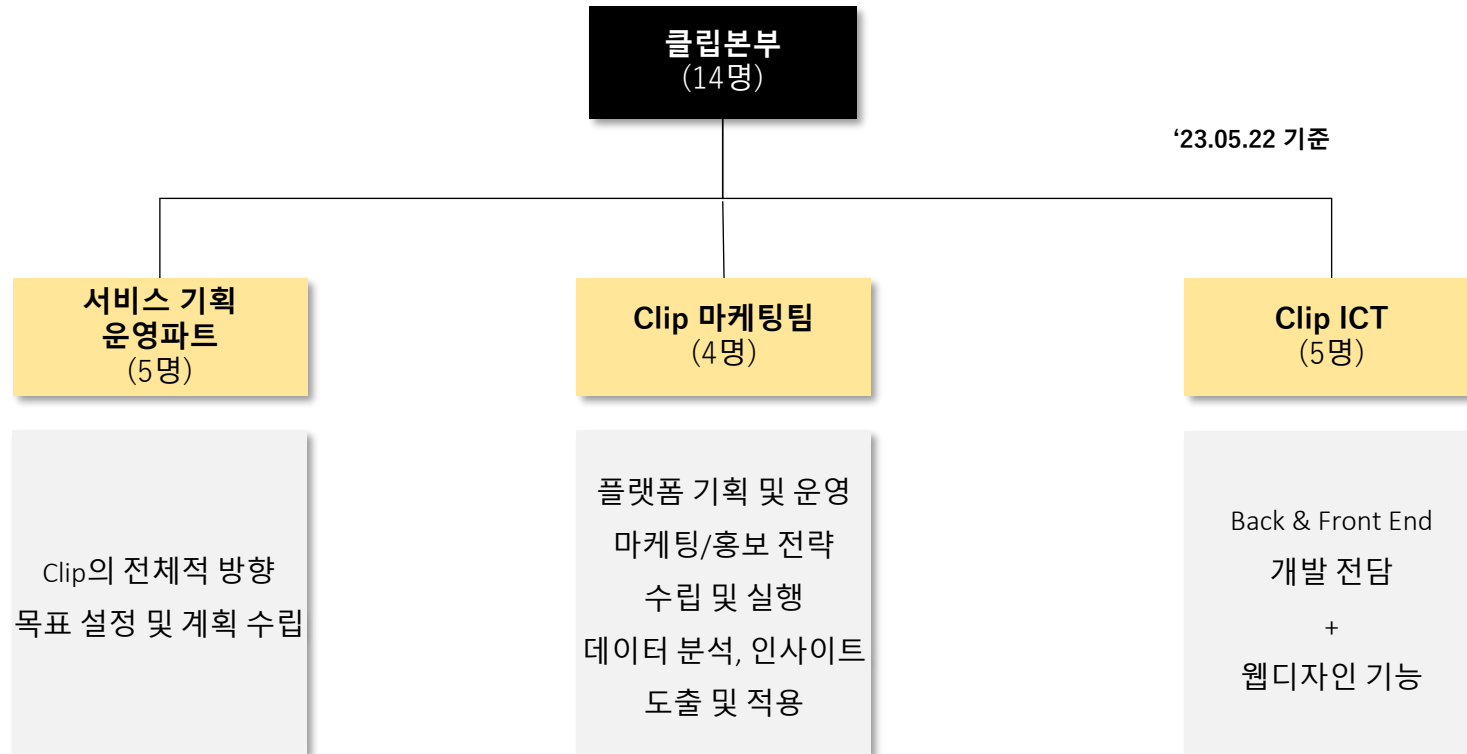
클립본부
(14명)

'23.05.22 기준

서비스 기획 운영파트
(5명)

Clip 마케팅팀
(4명)

Clip ICT
(5명)

Clip의 전체적 방향 목표 설정 및 계획 수립

플랫폼 기획 및 운영
마케팅/홍보 전략 수립 및 실행
데이터 분석, 인사이트 도출 및 적용

Back & Front End
개발 전담
+
웹디자인 기능